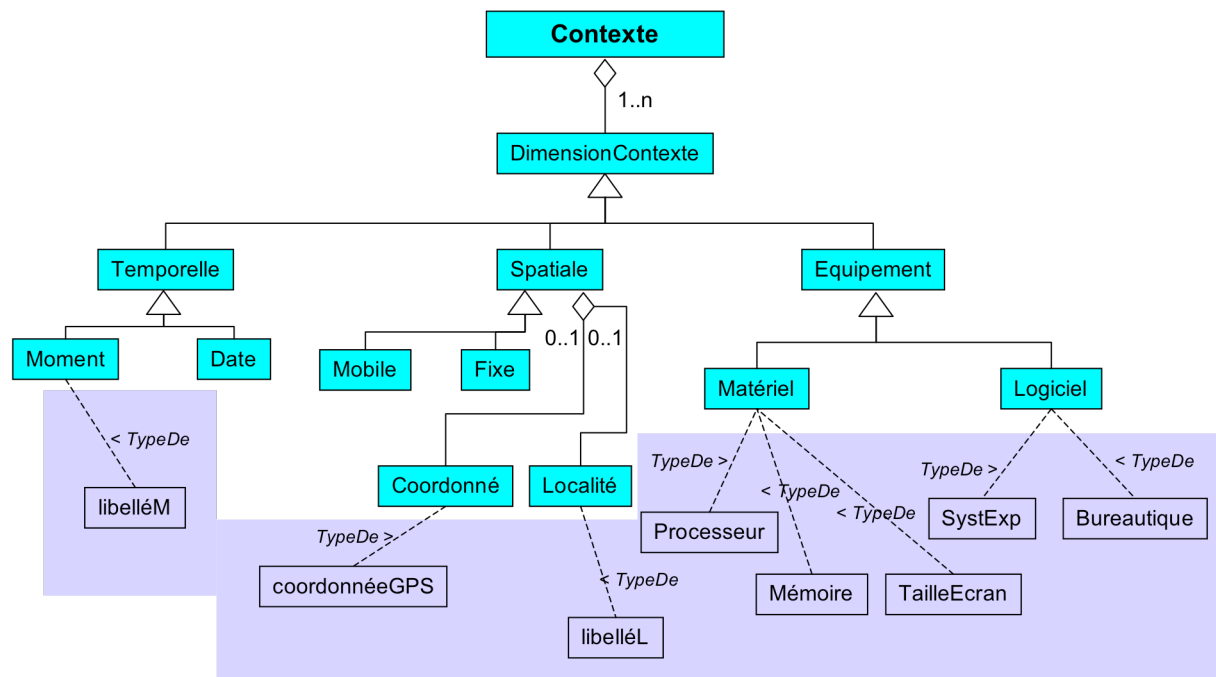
Contexte

1..n

DimensionContexte

Temporelle

Spatiale

Equipement

Moment

Date

Mobile

Fixe

0..1

0..1

Matériel

Logiciel

< TypeDe

libelléM

Coordonné

Localité

TypeDe >

< TypeDe

< TypeDe

TypeDe >

< TypeDe

TypeDe >

coordonnéeGPS

< TypeDe

libelléL

Processeur

Mémoire

TailleEcran

SystExp

Bureautique